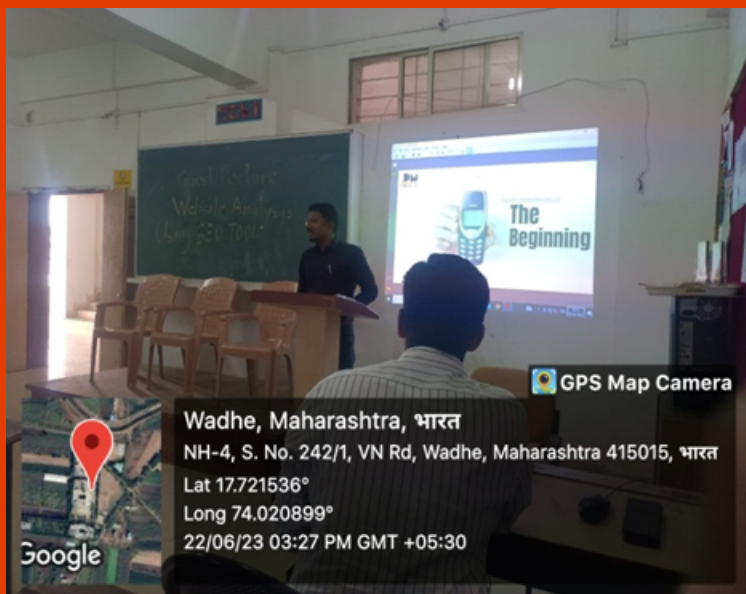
Guest Lecture
Website Analysis
Using SEO Tools

The Beginning

GPS Map Camera

Wadhe, Maharashtra, भारत
NH-4, S. No. 242/1, VN Rd, Wadhe, Maharashtra 415015, भारत
Lat 17.721536°
Long 74.020899°
22/06/23 03:27 PM GMT +05:30

Google